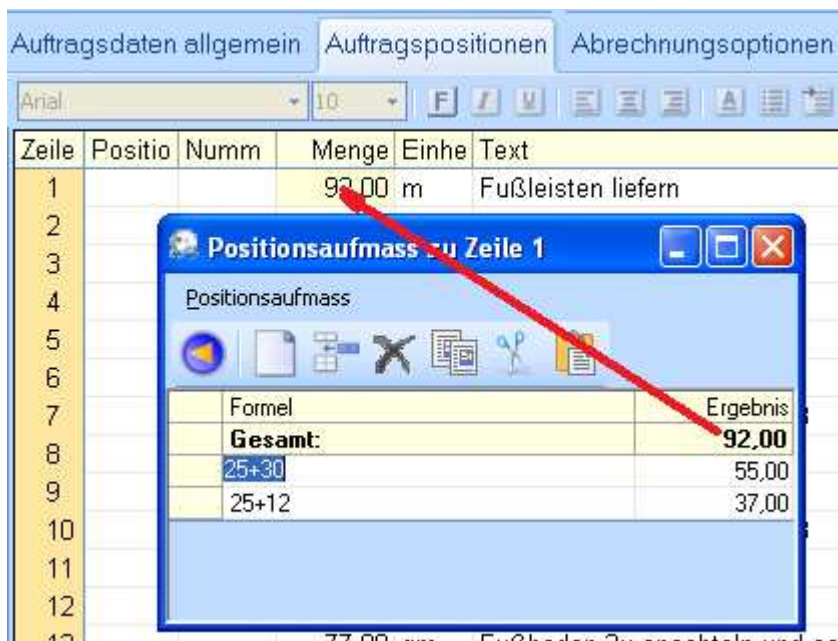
Auftragsdaten allgemein | Auftragspositionen | Abrechnungsoptionen

Arial 10 F I U A

| Zeile | Positio | Numm | Menge | Einhe | Text |
|---|---|---|---|---|---|
| 1 | | | 92,00 | m | Fußleisten liefern |
| 2 | | | | | |
| 3 | | | | | |
| 4 | | | | | |
| 5 | | | | | |
| 6 | | | | | |
| 7 | | | | | |
| 8 | | | | | |
| 9 | | | | | |
| 10 | | | | | |
| 11 | | | | | |
| 12 | | | | | |
| 13 | | | 77,00 | qm | Fußboden 2x anschleifen und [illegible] |

Positionsaufmass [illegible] Zeile 1

Positionsaufmass

| | Formel | Ergebnis |
|---|---|---|
| | Gesamt: | 92,00 |
| | 25+30 | 55,00 |
| | 25+12 | 37,00 |